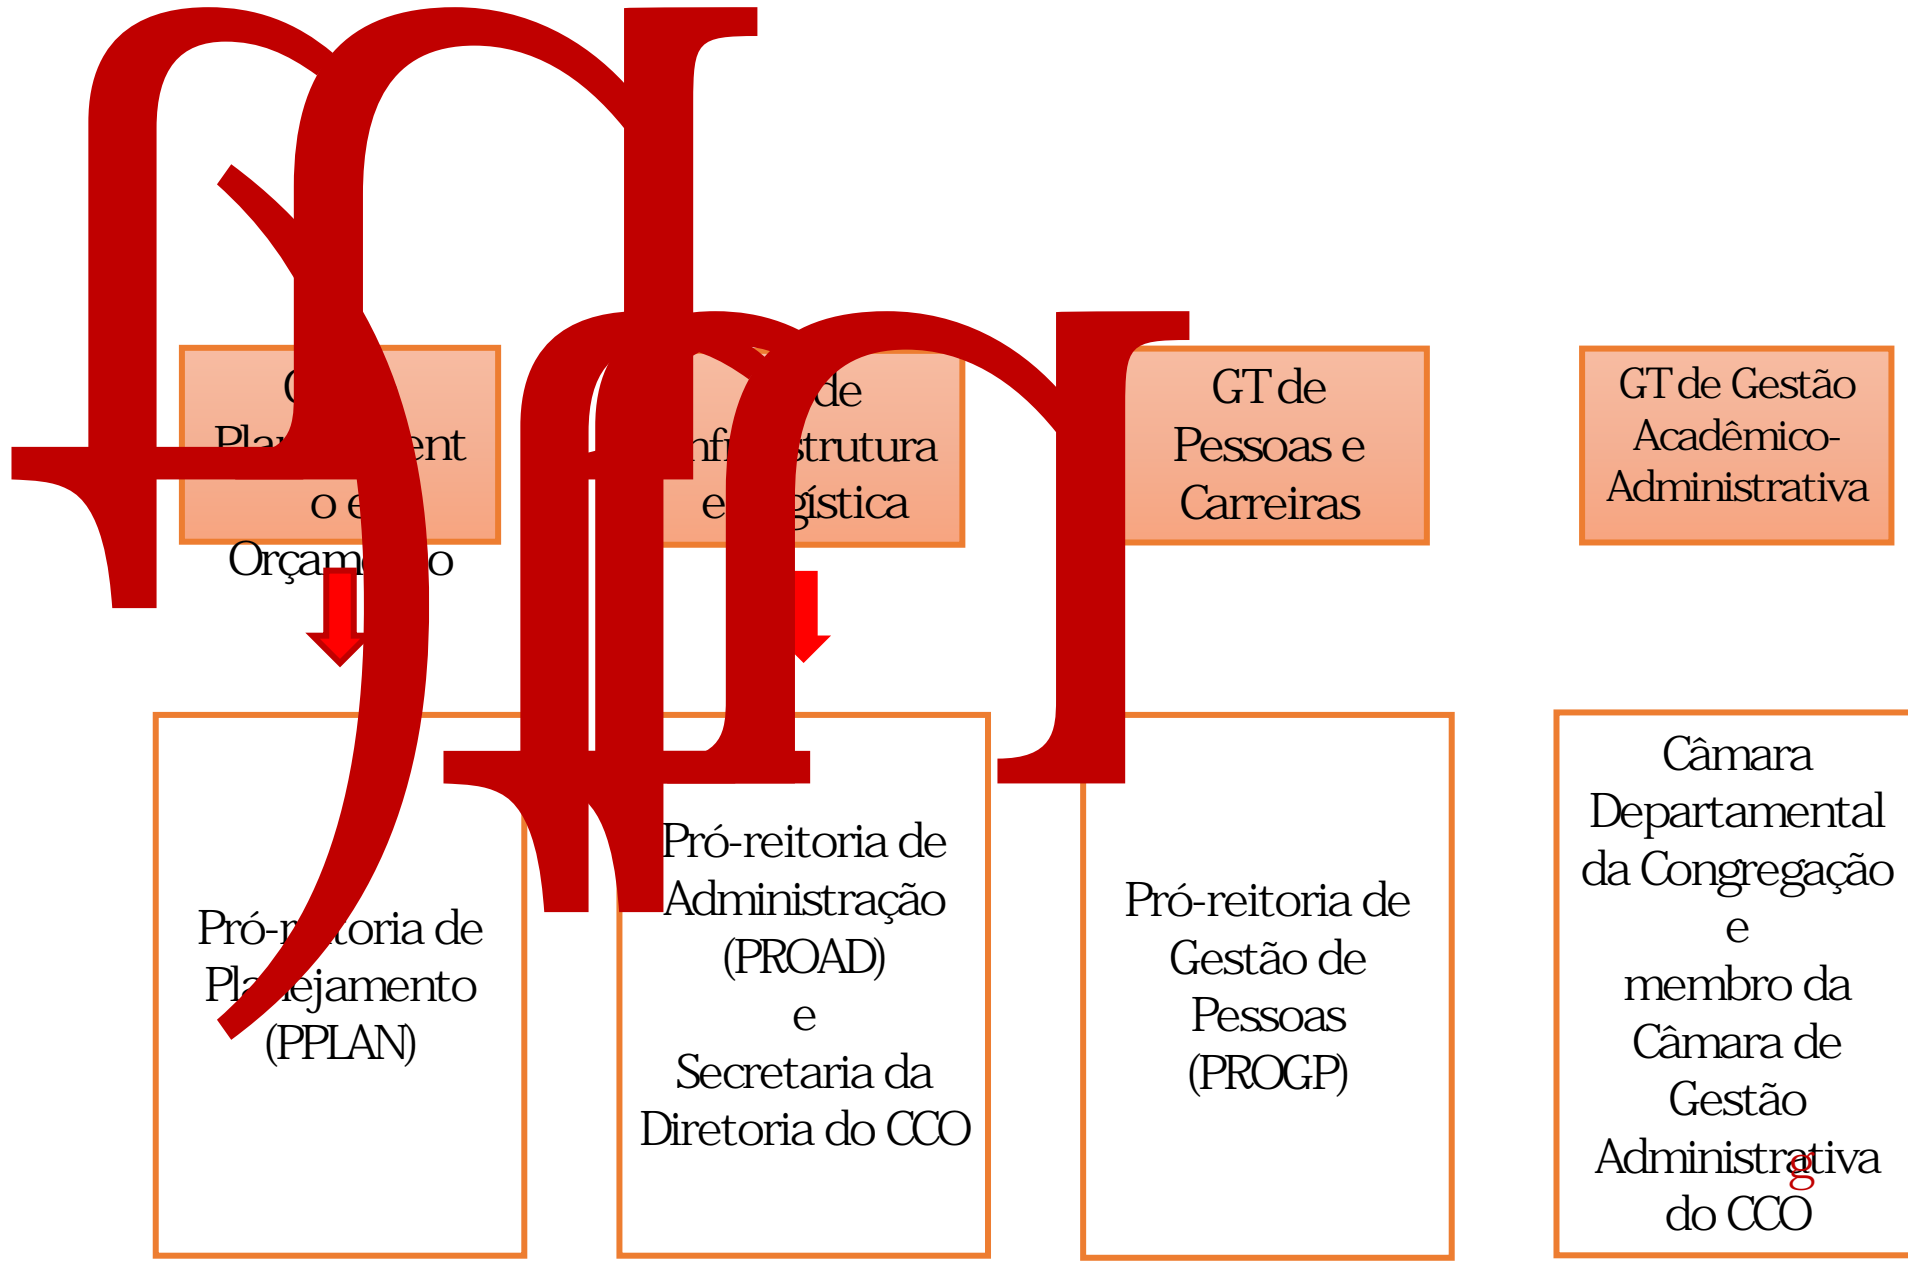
G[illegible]
Pla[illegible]ent
o e
Orçam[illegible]o

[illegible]de
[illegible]nf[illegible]strutura
e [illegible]gística

GT de
Pessoas e
Carreiras

GT de Gestão
Acadêmico-
Administrativa

Pró-r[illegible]toria de
Pla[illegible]ejamento
(PPLAN)

Pró-reitoria de
Administração
(PROAD)
e
Secretaria da
Diretoria do CCO

Pró-reitoria de
Gestão de
Pessoas
(PROGP)

Câmara
Departamental
da Congregação
e
membro da
Câmara de
Gestão
Administrativa
do CCO